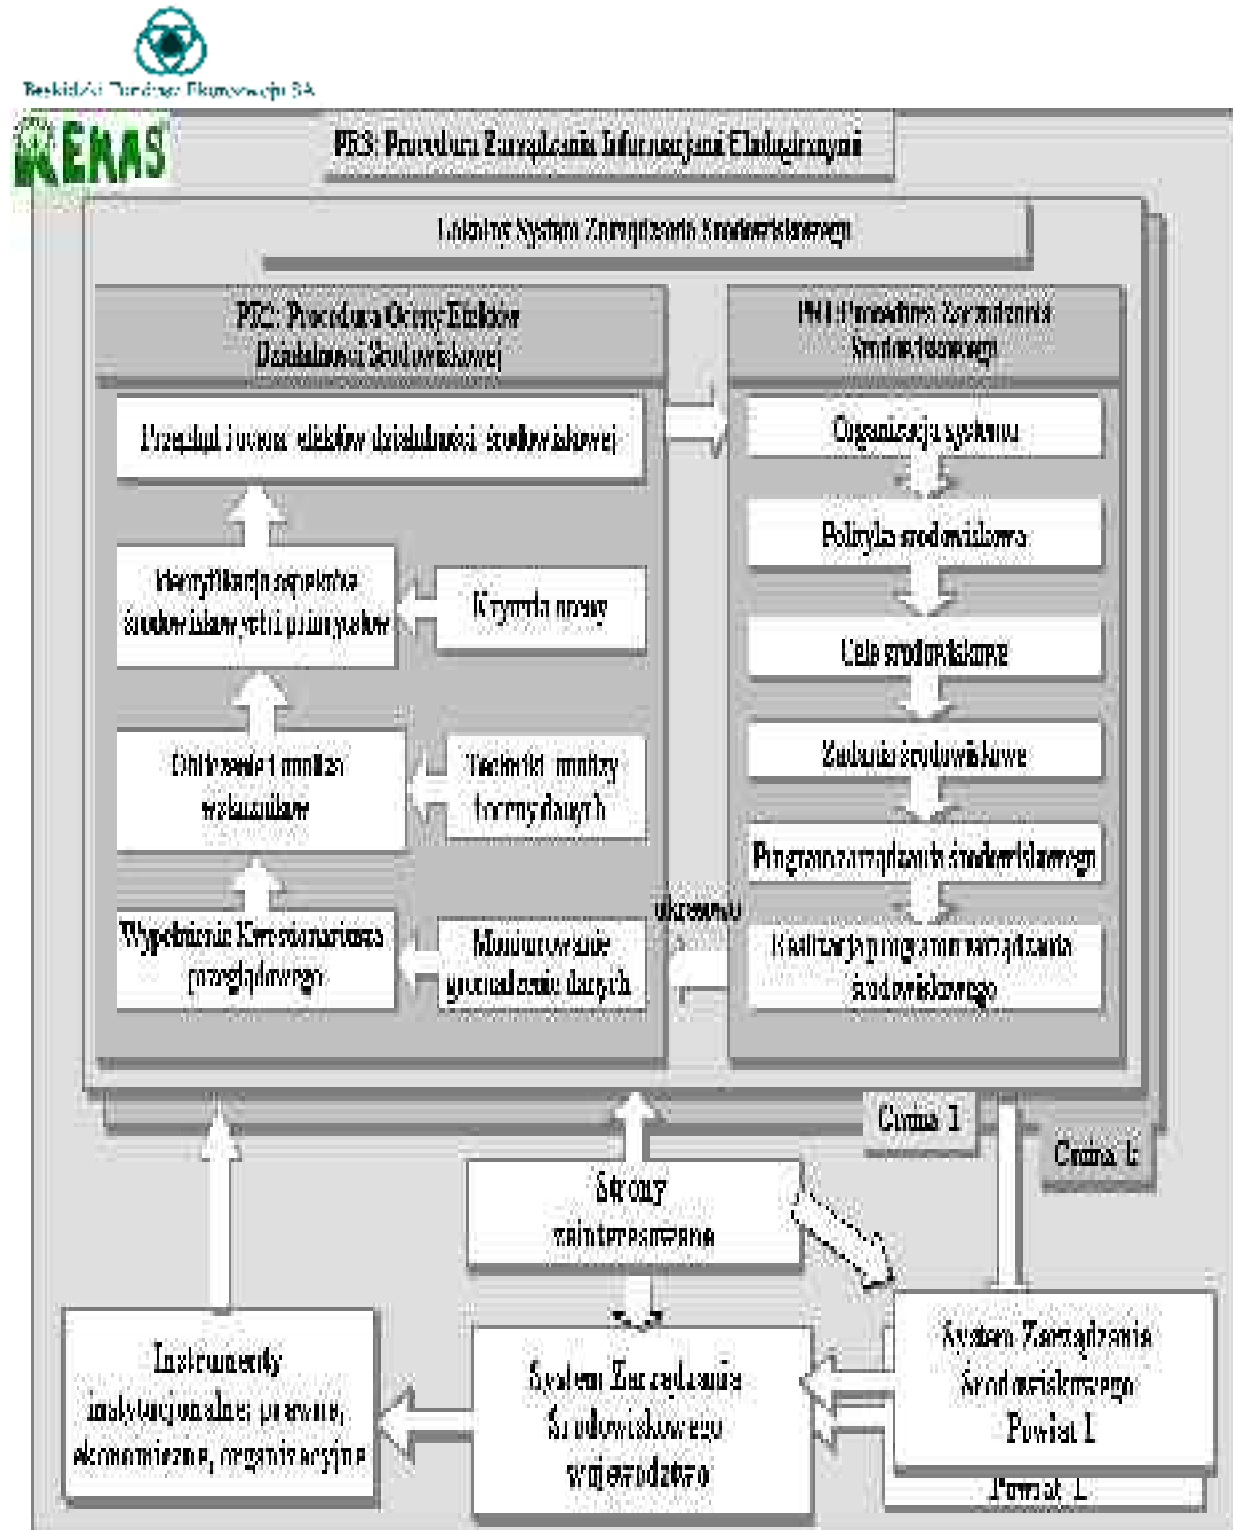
Beskidzki Fundusz Ekorozwoju SA

EKAS

PZS: Procedura Zarządzania Informacjami Ekologicznymi

Lokalny System Zarządzania Środowiskowego

PZC: Procedura Oceny Efektów Działalności Środowiskowej

Przegląd i ocena efektów działalności środowiskowej

Identyfikacja aspektów środowiskowych i priorytetów

Kryteria oceny

Obliczenie i analiza wskaźników

Techniki analizy i oceny danych

Wypełnienie Kwestionariusza przeglądowego

Monitorowanie i gromadzenie danych

PZI: Procedura Zarządzania Środowiskowego

Organizacja systemu

Polityka środowiskowa

Cele środowiskowe

Zadania środowiskowe

Program zarządzania środowiskowego

Realizacja programu zarządzania środowiskowego

okresowo

Gmina 1

Gmina k

Strony zainteresowane

Instrumenty instytucjonalne: prawne, ekonomiczne, organizacyjne

System Zarządzania Środowiskowego województwa

System Zarządzania Środowiskowego Powiat 1

Powiat L